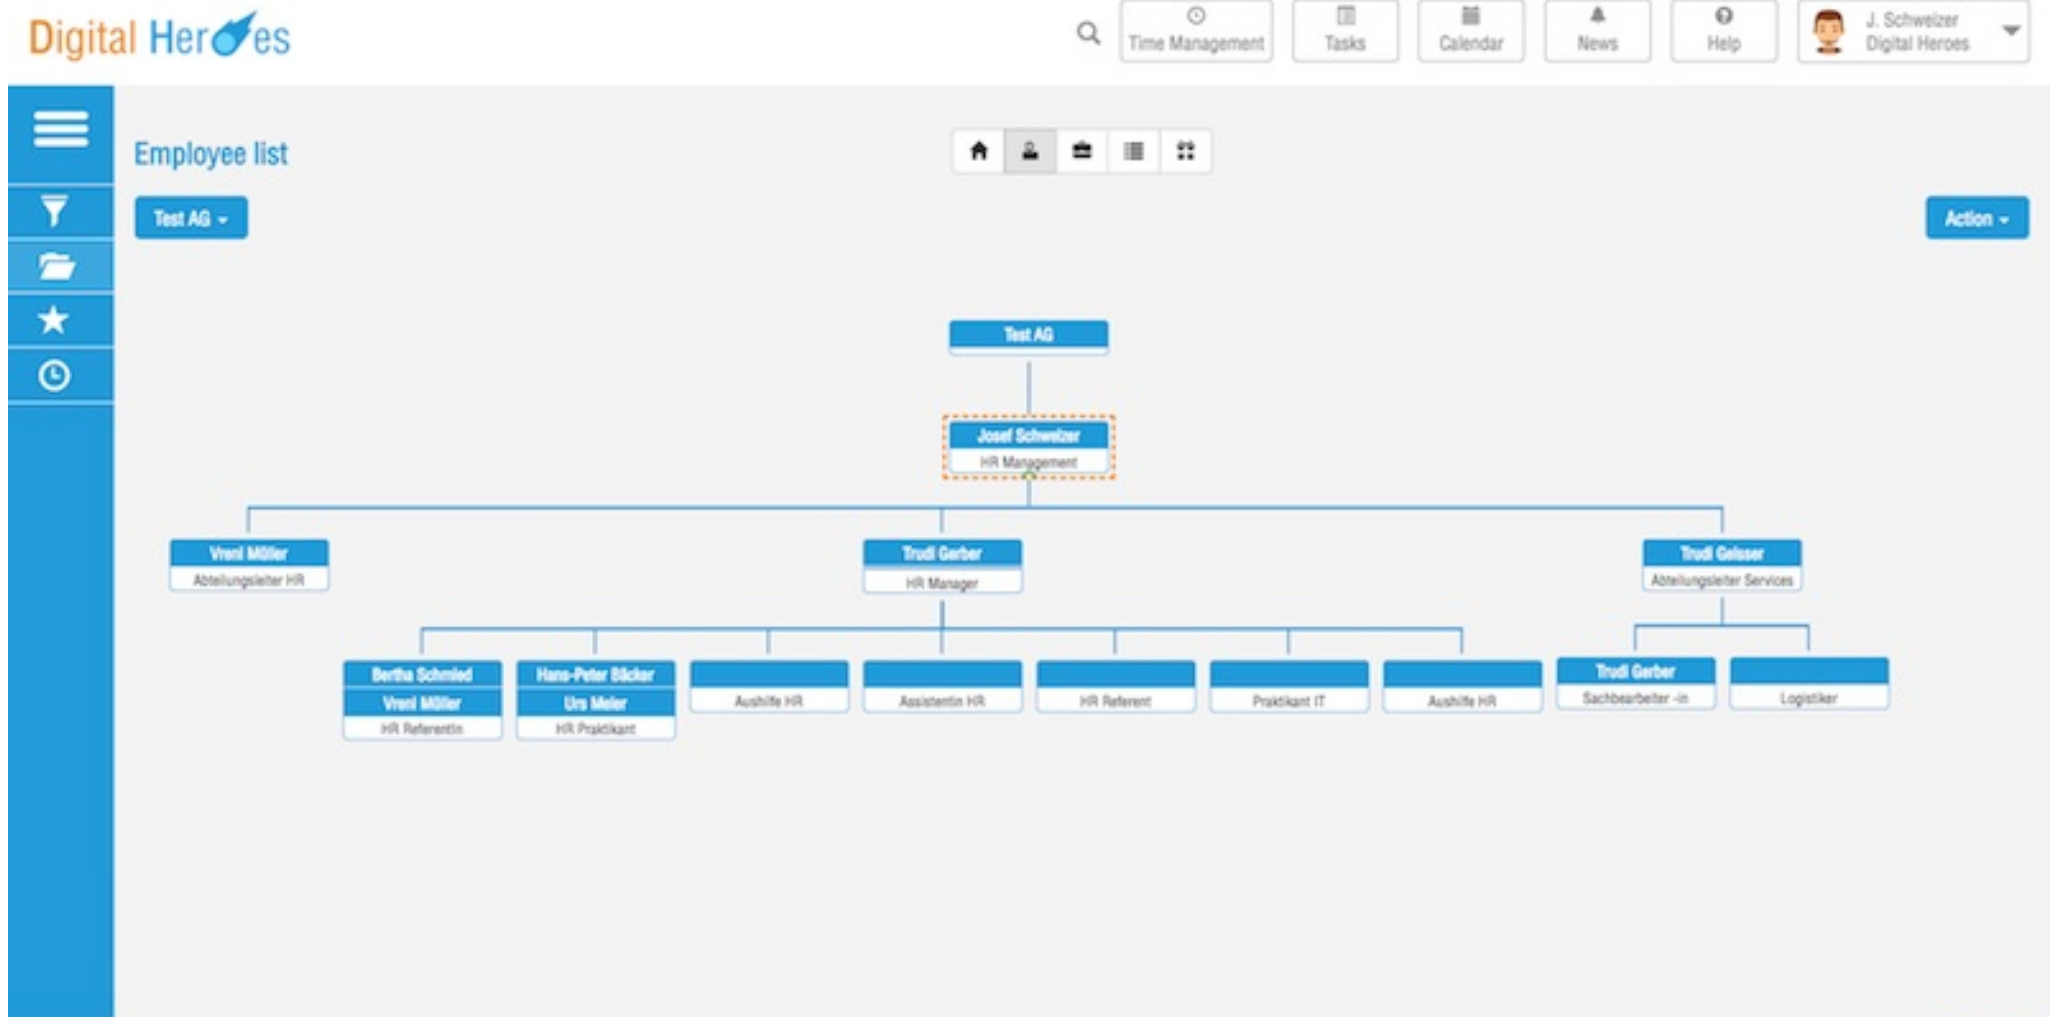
Digital Heroes

Time Management
Tasks
Calendar
News
Help
J. Schweizer
Digital Heroes

Employee list

Test AG

Action

Test AG

Josef Schweizer
HR Management

Vreni Möller
Abteilungsleiter HR

Trudi Gerber
HR Manager

Trudi Geisser
Abteilungsleiter Services

Bertha Schmied
Vreni Möller
HR Referentin

Hans-Peter Bäcker
Urs Meier
HR Praktikant

Aushilfe HR

Assistentin HR

HR Referent

Praktikant IT

Aushilfe HR

Trudi Gerber
Sachbearbeiter -in

Logistiker